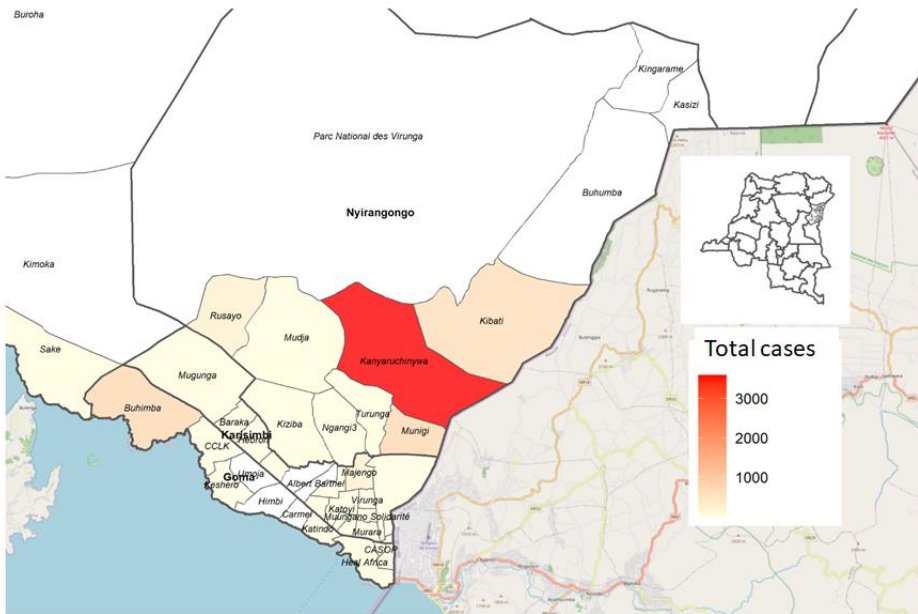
Buroha
Kingarame
Kasizi
Parc National des Virunga
Buhumba
Nyirangongo
Kimoka
Kibati
Rusayo
Mudja
Kanyaruchinya
Sake
Mugunga
Total cases
3000
2000
1000
Buhimba
Kiziba
Turunga
Ngangi3
Munigi
Baraka
Karisimbi
Hebron
CCLK
Umoja
Goma
Keshero
Majengo
Albert Barthel
Himbi
Virunga
Katoyi
Carmel
Mutingano Solidarité
Katindo
Murara
CASOP
Heal Africa